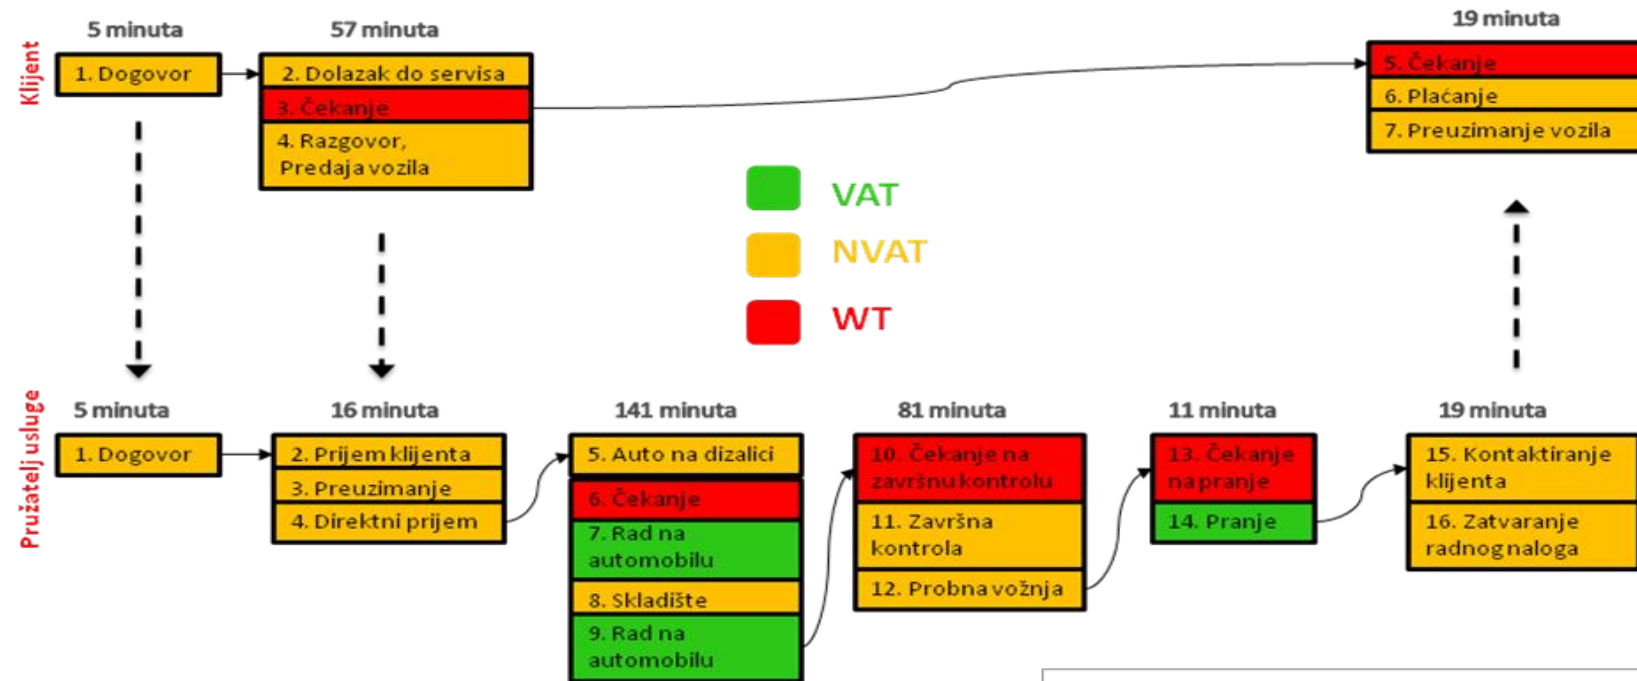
Klijent

5 minuta
1. Dogovor

57 minuta
2. Dolazak do servisa
3. Čekanje
4. Razgovor, Predaja vozila

19 minuta
5. Čekanje
6. Plaćanje
7. Preuzimanje vozila

VAT
NVAT
WT

Pružatelj usluge

5 minuta
1. Dogovor

16 minuta
2. Prijem klijenta
3. Preuzimanje
4. Direktni prijem

141 minuta
5. Auto na dizalici
6. Čekanje
7. Rad na automobilu
8. Skladište
9. Rad na automobilu

81 minuta
10. Čekanje na završnu kontrolu
11. Završna kontrola
12. Probna vožnja

11 minuta
13. Čekanje na pranje
14. Pranje

19 minuta
15. Kontaktiranje klijenta
16. Zatvaranje radnog naloga